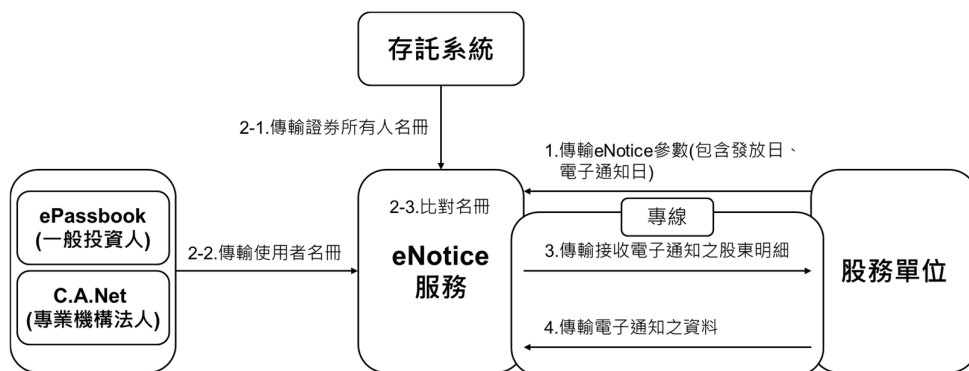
存託系統

2-1.傳輸證券所有人名冊

1.傳輸eNotice參數(包含發放日、電子通知日)

ePassbook
(一般投資人)

C.A.Net
(專業機構法人)

2-2.傳輸使用者名冊

2-3.比對名冊

eNotice
服務

專線

3.傳輸接收電子通知之股東明細

4.傳輸電子通知之資料

股務單位